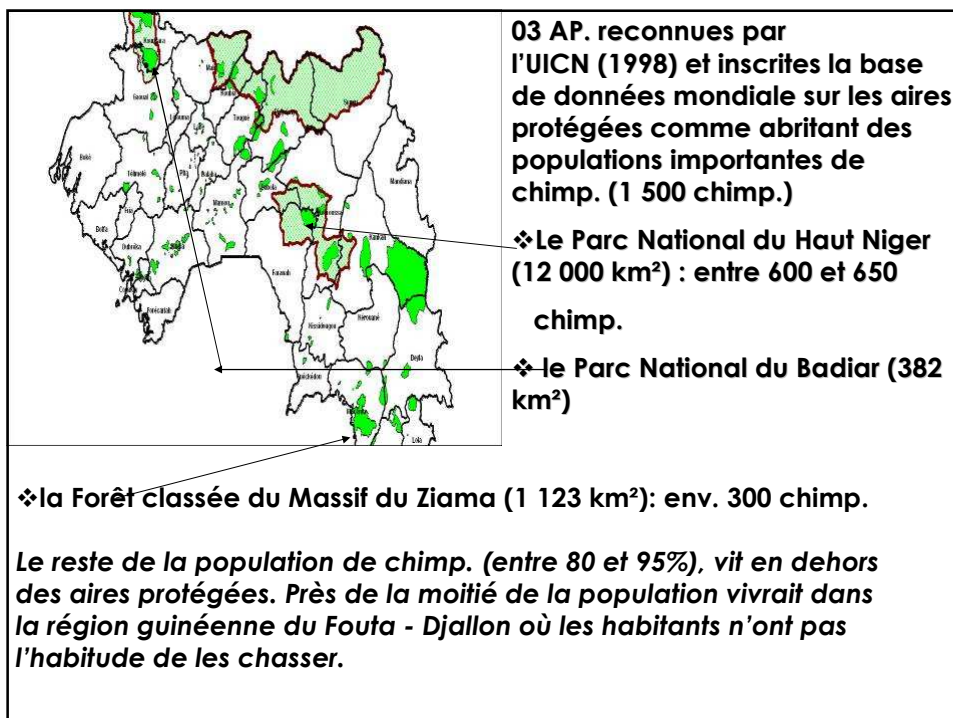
03 AP. reconnues par l'UICN (1998) et inscrites la base de données mondiale sur les aires protégées comme abritant des populations importantes de chimp. (1 500 chimp.)

❖Le Parc National du Haut Niger (12 000 km²) : entre 600 et 650 chimp.

❖ le Parc National du Badiar (382 km²)

❖la Forêt classée du Massif du Ziama (1 123 km²): env. 300 chimp.

*Le reste de la population de chimp. (entre 80 et 95%), vit en dehors des aires protégées. Près de la moitié de la population vivrait dans la région guinéenne du Fouta - Djallon où les habitants n'ont pas l'habitude de les chasser.*